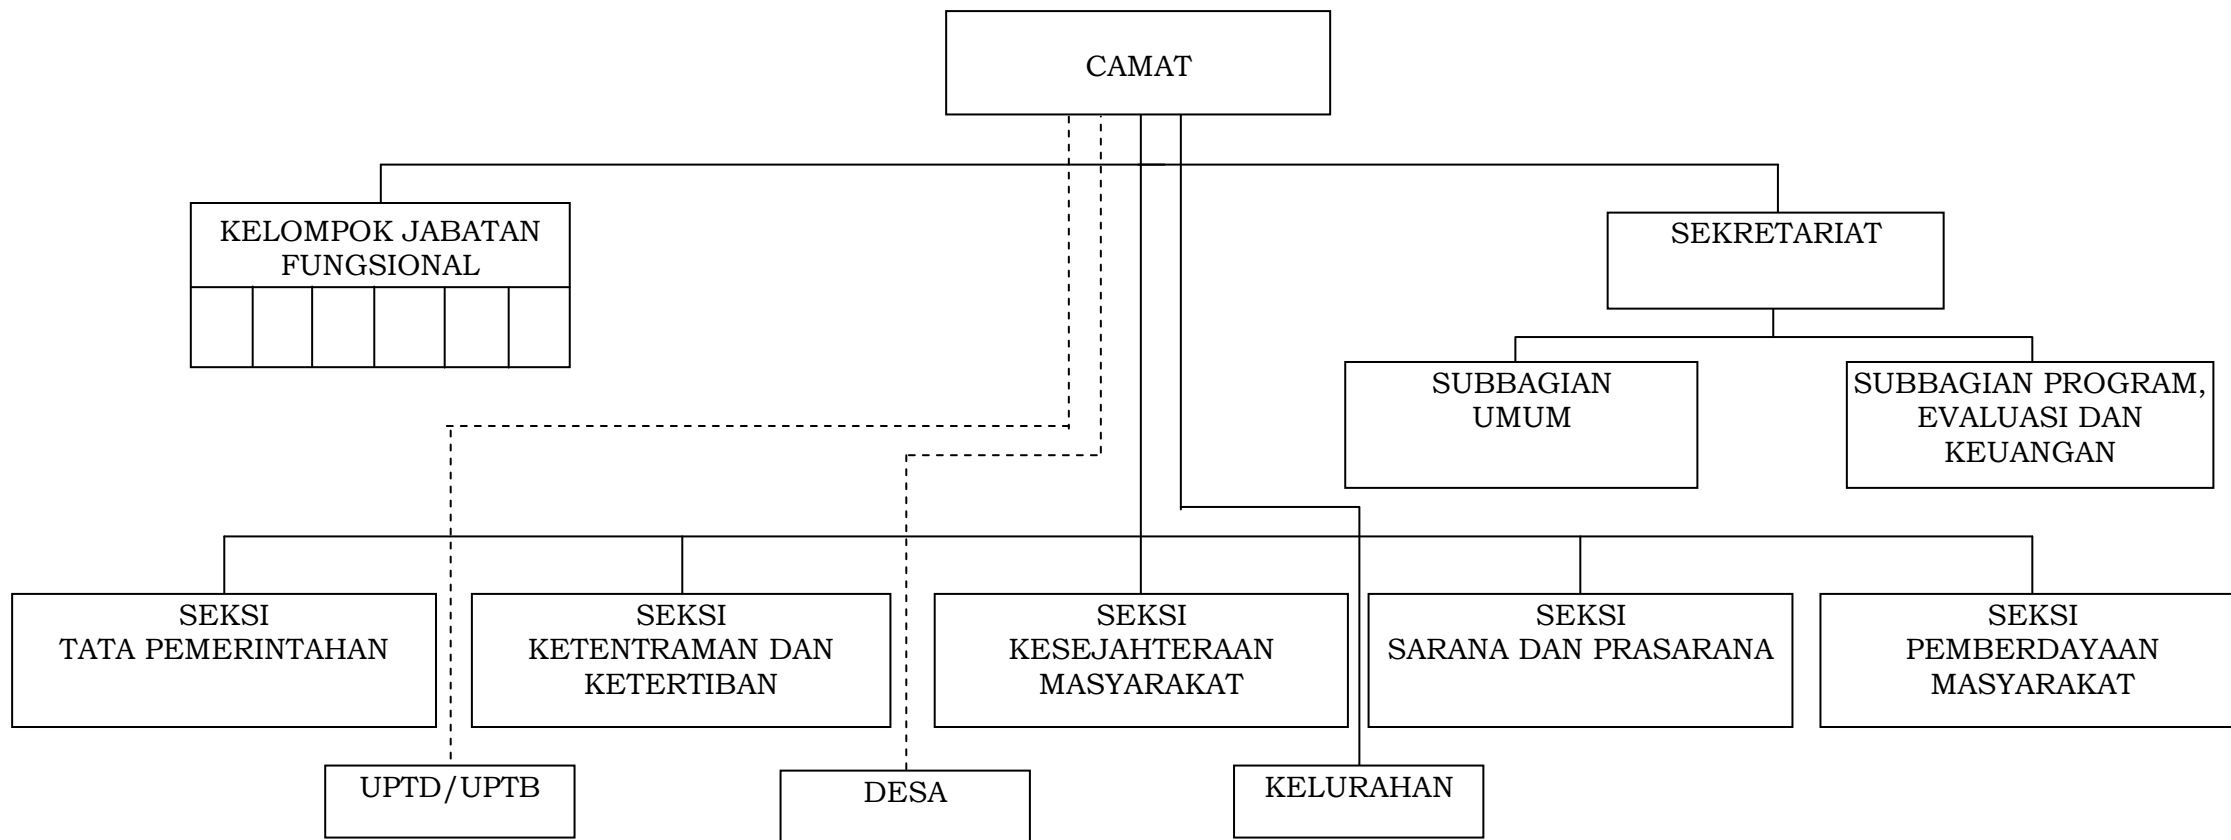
CAMAT

KELOMPOK JABATAN FUNGSIONAL

SEKRETARIAT

SUBBAGIAN UMUM

SUBBAGIAN PROGRAM, EVALUASI DAN KEUANGAN

SEKSI TATA PEMERINTAHAN

SEKSI KETENTRAMAN DAN KETERTIBAN

SEKSI KESEJAHTERAAN MASYARAKAT

SEKSI SARANA DAN PRASARANA

SEKSI PEMBERDAYAAN MASYARAKAT

UPTD/UPTB

DESA

KELURAHAN